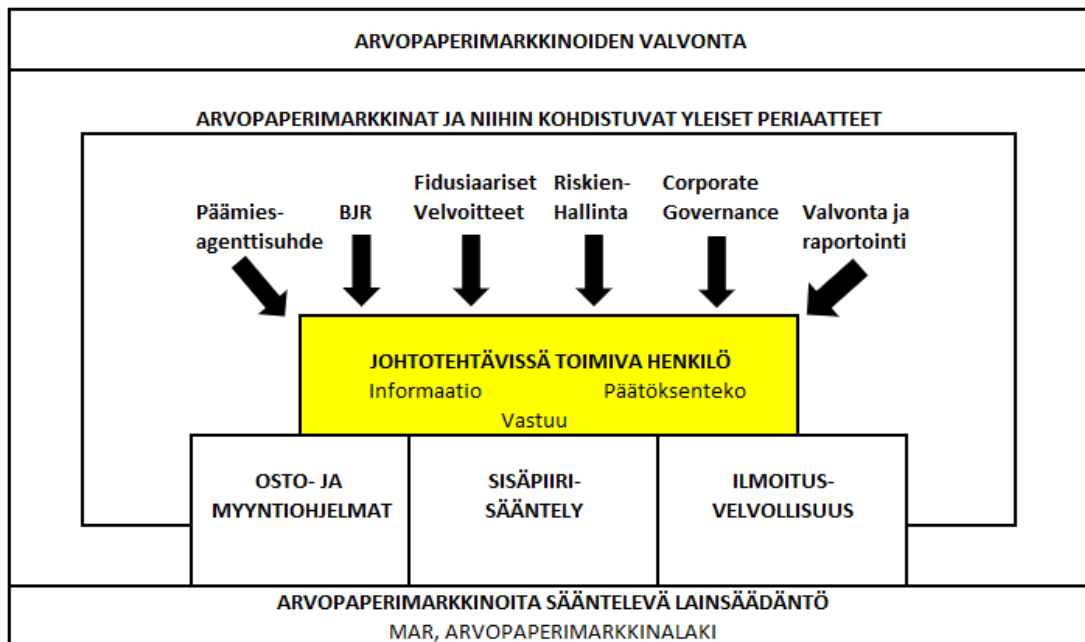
ARVOPAPERIMARKKINOIDEN VALVONTA

ARVOPAPERIMARKKINAT JA NIIHIN KOHDISTUVAT YLEISET PERIAATTEET

Päämiesagenttisuhde

BJR

Fidusiaariset Velvoitteet

Riskien-Hallinta

Corporate Governance

Valvonta ja raportointi

JOHTOTEHTÄVISSÄ TOIMIVA HENKILÖ

Informaatio

Päätöksenteko

Vastuu

OSTO- JA MYYNTIOHJELMAT

SISÄPIIRISÄÄNTELY

ILMOITUSVELVOLLISUUS

ARVOPAPERIMARKKINOITA SÄÄNTELEVÄ LAINSÄÄDÄNTÖ

MAR, ARVOPAPERIMARKKINALAKI